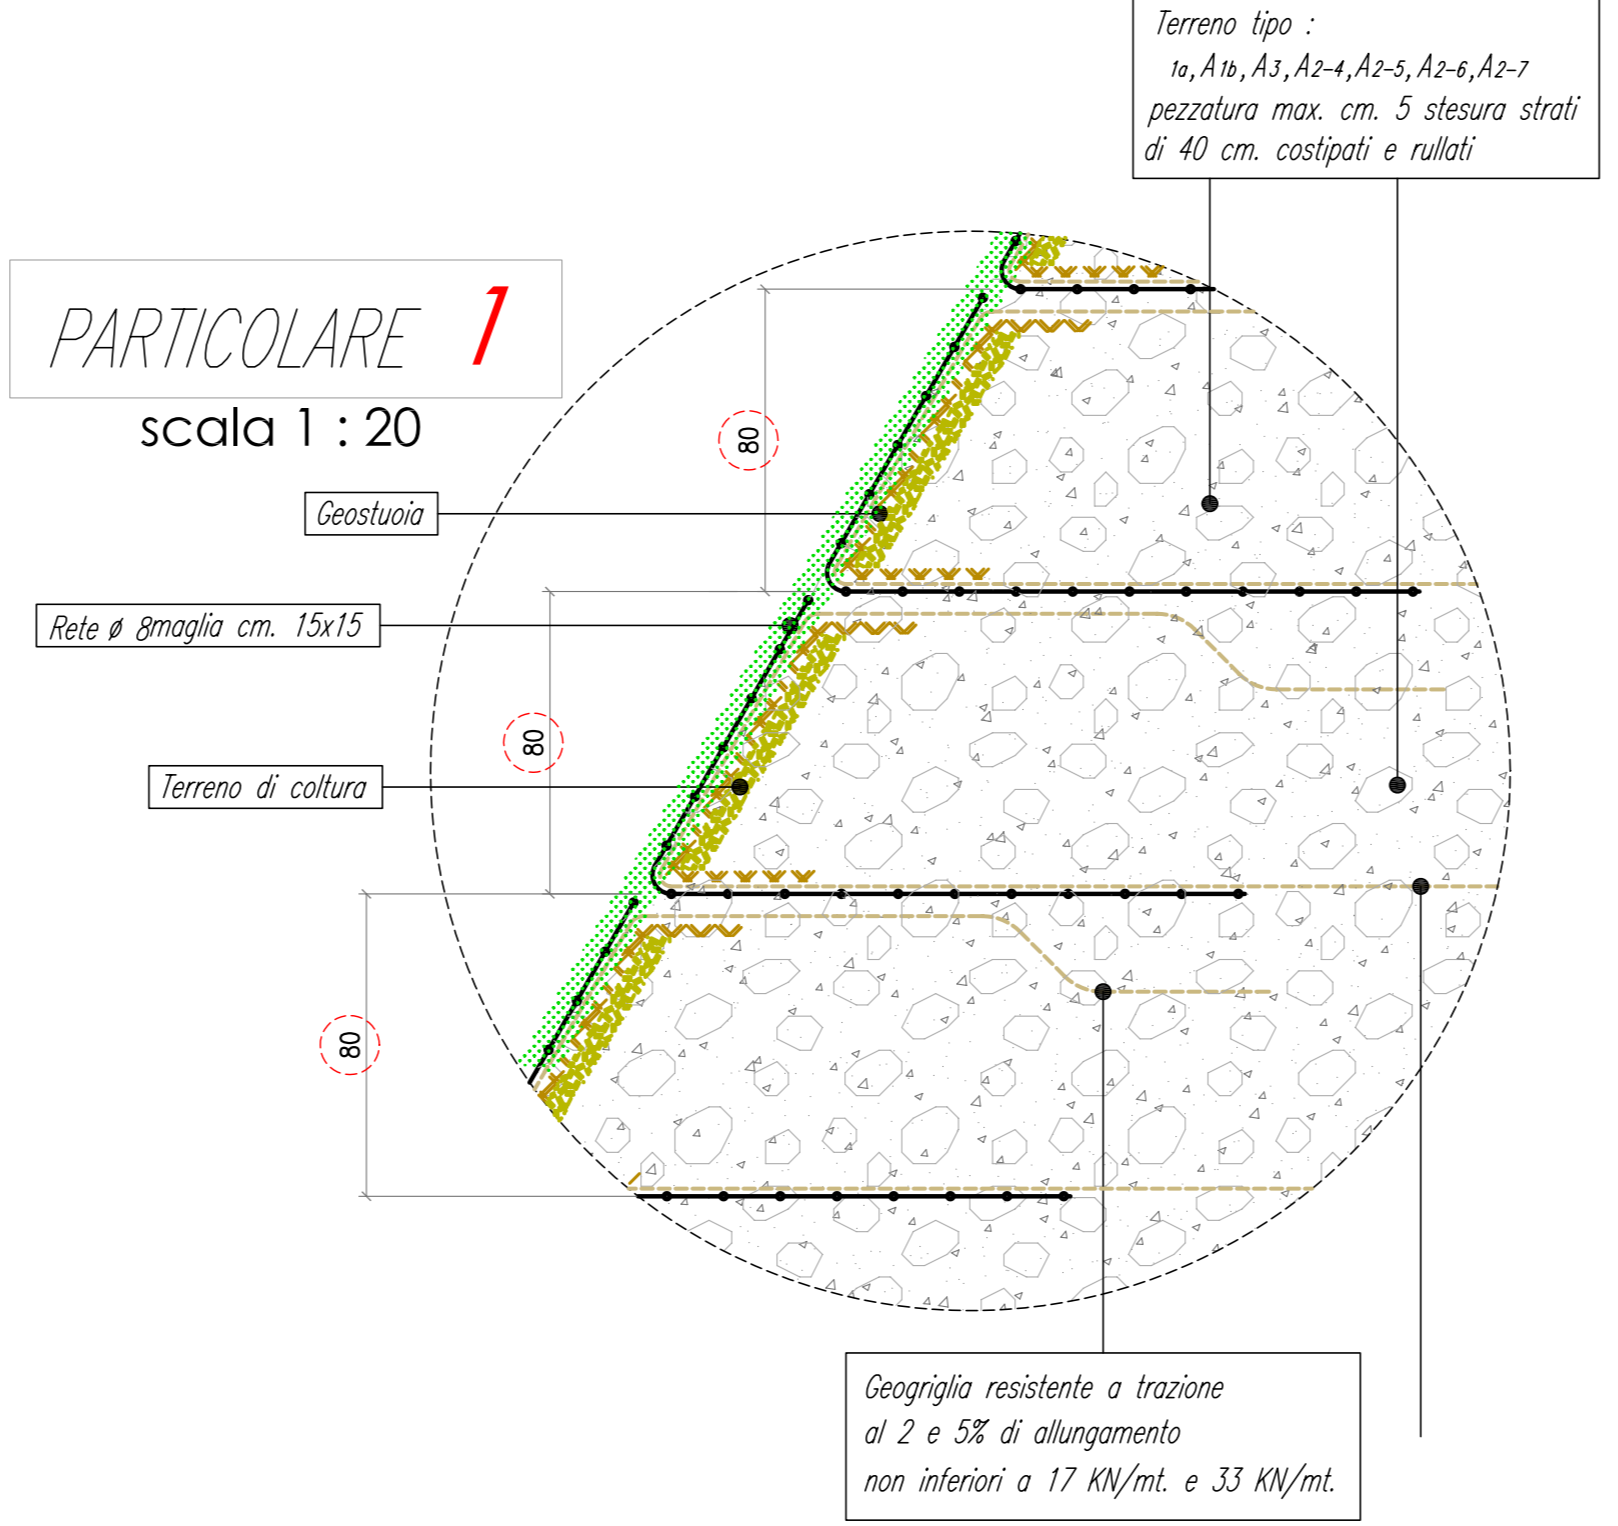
Terreno tipo :
1a, A1b, A3, A2-4, A2-5, A2-6, A2-7
pezzatura max. cm. 5 stesura strati di 40 cm. costipati e rullati

PARTICOLARE 1
scala 1 : 20

80

Geostuoia

Rete ø 8maglia cm. 15x15

80

Terreno di coltura

80

Geogriglia resistente a trazione
al 2 e 5% di allungamento
non inferiori a 17 KN/mt. e 33 KN/mt.